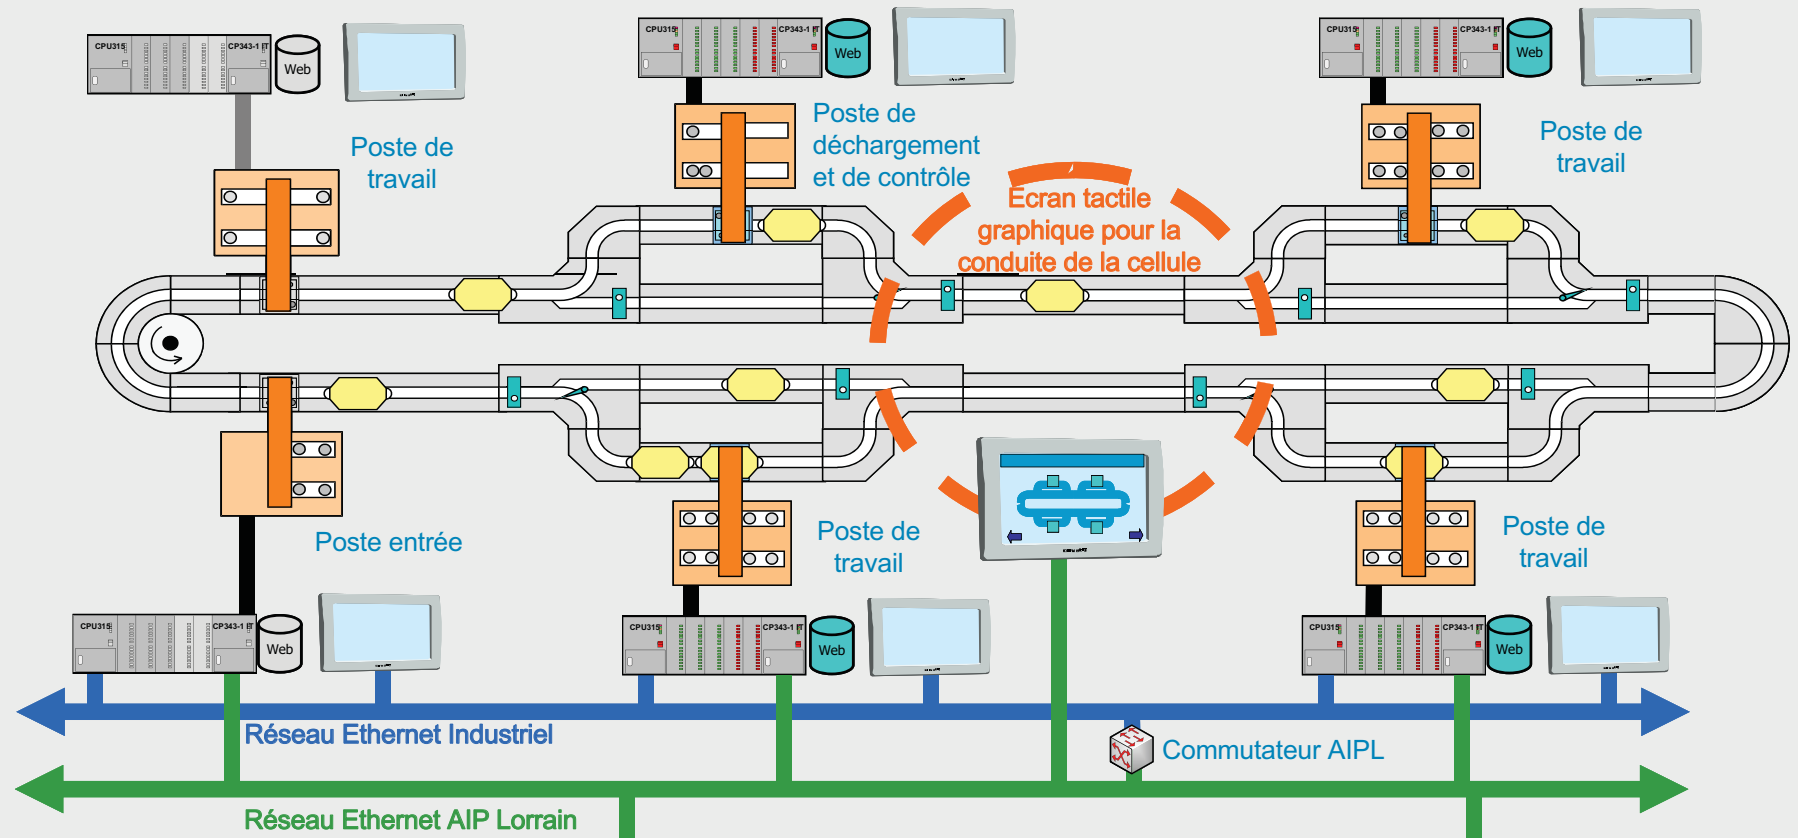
CPU315 CP343-1 Web

Poste de travail

CPU315 CP343-1 Web

Poste de déchargement et de contrôle

CPU315 CP343-1 Web

Poste de travail

Ecran tactile graphique pour la conduite de la cellule

Poste entrée

Poste de travail

Poste de travail

CPU315 CP343-1 Web

CPU315 CP343-1 Web

CPU315 CP343-1 Web

Réseau Ethernet Industriel

Commutateur AIPL

Réseau Ethernet AIP Lorrain